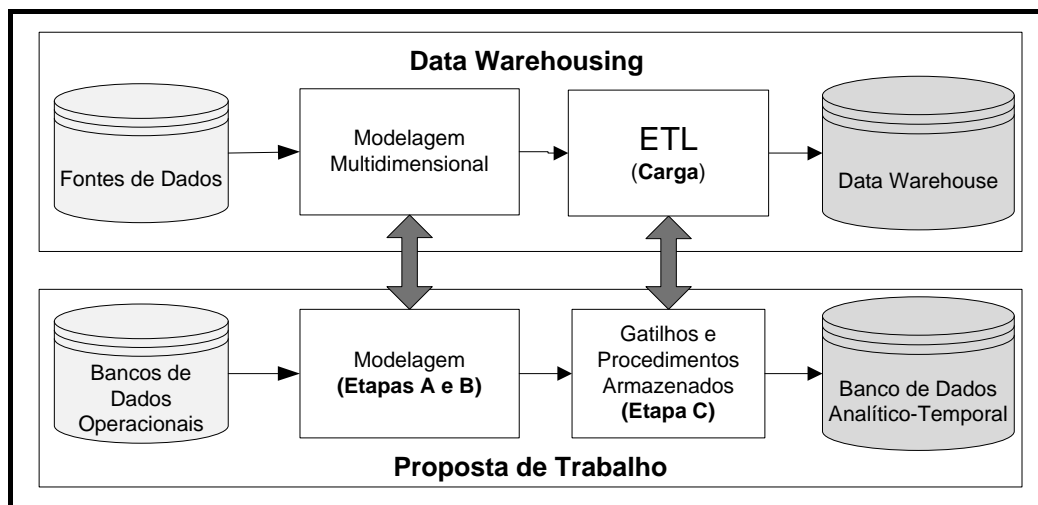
Data Warehousing

Fontes de Dados

Modelagem Multidimensional

ETL (Carga)

Data Warehouse

Bancos de Dados Operacionais

Modelagem (Etapas A e B)

Gatilhos e Procedimentos Armazenados (Etapa C)

Banco de Dados Analítico-Temporal

Proposta de Trabalho